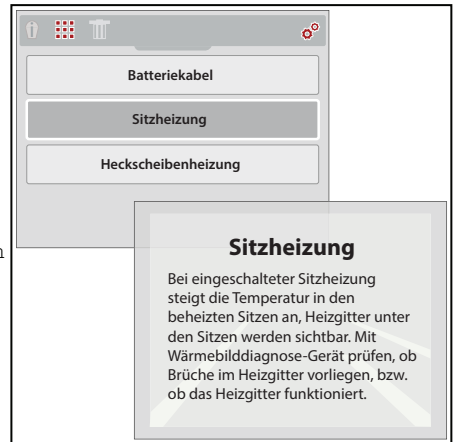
Batteriekabel

Sitzheizung

Heckscheibenheizung

Sitzheizung

Bei eingeschalteter Sitzheizung steigt die Temperatur in den beheizten Sitzen an, Heizgitter unter den Sitzen werden sichtbar. Mit Wärmebilddiagnose-Gerät prüfen, ob Brüche im Heizgitter vorliegen, bzw. ob das Heizgitter funktioniert.